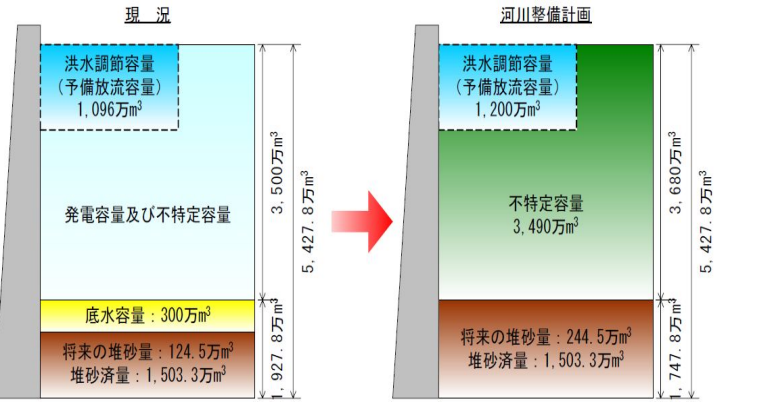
現　況

洪水調節容量
(予備放流容量)
1,096万m$^3$

発電容量及び不特定容量

底水容量：300万m$^3$

将来の堆砂量：124.5万m$^3$
堆砂済量：1,503.3万m$^3$

3，500万m$^3$

5，427．8万m$^3$

1，927．8万m$^3$

河川整備計画

洪水調節容量
(予備放流容量)
1,200万m$^3$

不特定容量
3,490万m$^3$

将来の堆砂量：244.5万m$^3$
堆砂済量：1,503.3万m$^3$

3，680万m$^3$

5，427．8万m$^3$

1，747．8万m$^3$